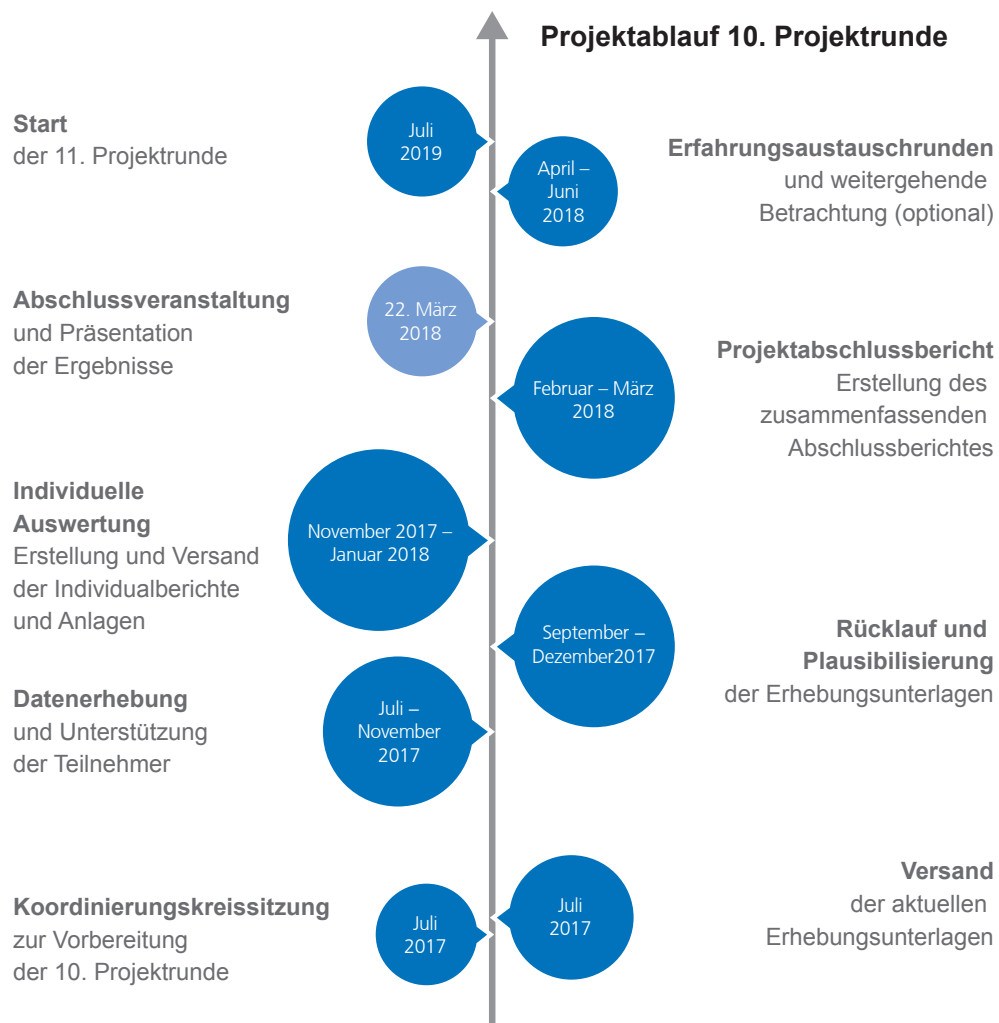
Projektablauf 10. Projektrunde

Start
der 11. Projektrunde

Juli 2019

April – Juni 2018

Erfahrungsaustauschrunden
und weitergehende Betrachtung (optional)

Abschlussveranstaltung
und Präsentation der Ergebnisse

22. März 2018

Februar – März 2018

Projektabschlussbericht
Erstellung des zusammenfassenden Abschlussberichtes

Individuelle Auswertung
Erstellung und Versand der Individualberichte und Anlagen

November 2017 – Januar 2018

September – Dezember2017

Rücklauf und Plausibilisierung
der Erhebungsunterlagen

Datenerhebung
und Unterstützung der Teilnehmer

Juli – November 2017

Versand
der aktuellen Erhebungsunterlagen

Koordinierungskreissitzung
zur Vorbereitung der 10. Projektrunde

Juli 2017

Juli 2017